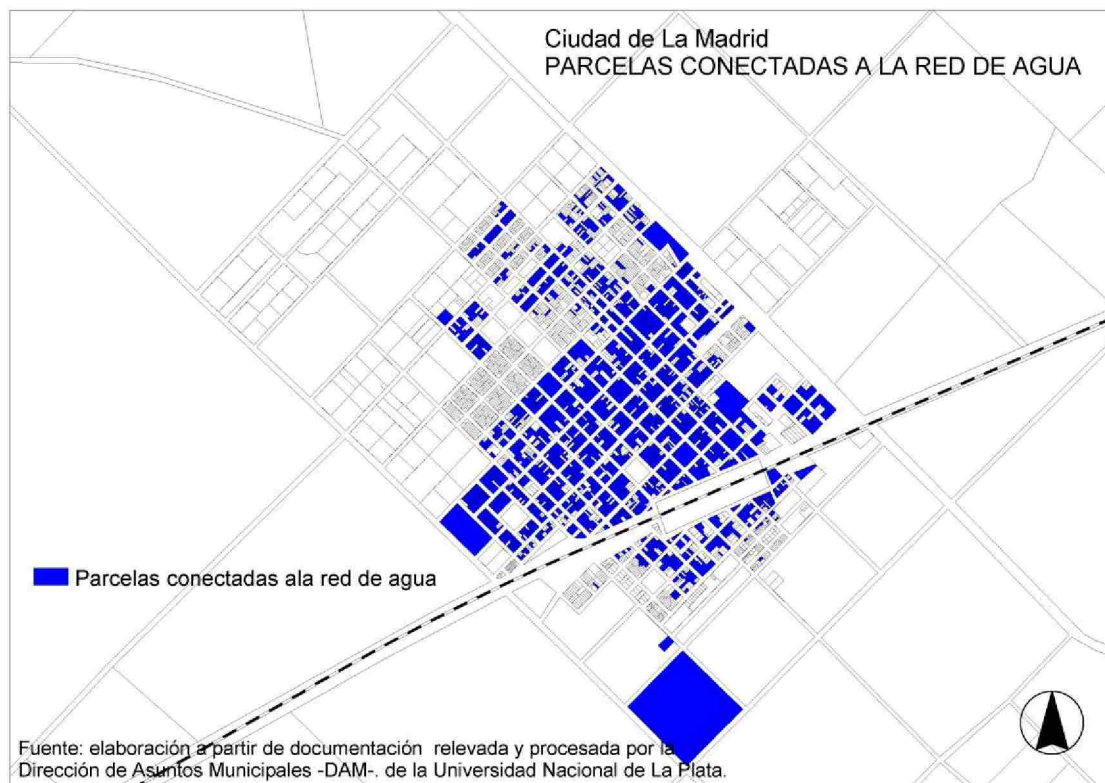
Ciudad de La Madrid
PARCELAS CONECTADAS A LA RED DE AGUA

Parcelas conectadas ala red de agua

Fuente: elaboración a partir de documentación relevada y procesada por la Dirección de Asuntos Municipales -DAM-. de la Universidad Nacional de La Plata.